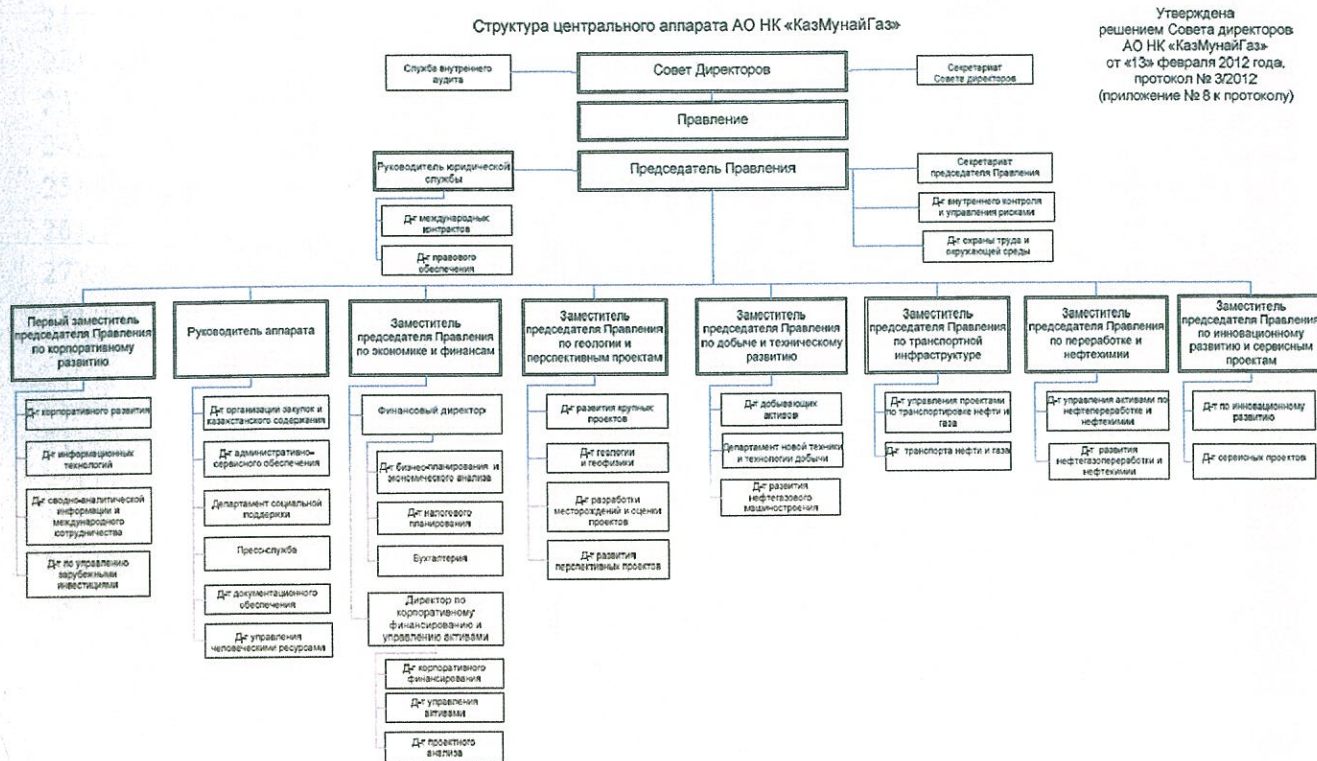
Структура центрального аппарата АО НК «КазМунайГаз»

Утверждена
решением Совета директоров
АО НК «КазМунайГаз»
от «13» февраля 2012 года,
протокол № 3/2012
(приложение № 8 к протоколу)

Служба внутреннего аудита

Совет Директоров

Секретариат Совета директоров

Правление

Руководитель юридической службы

Председатель Правления

Секретариат председателя Правления

Д-т внутреннего контроля и управления рисками

Д-т охраны труда и окружающей среды

Д-т международных контрактов

Д-т правового обеспечения

Первый заместитель председателя Правления по корпоративному развитию

Д-т корпоративного развития

Д-т информационных технологий

Д-т сводно-аналитической информации и международного сотрудничества

Д-т по управлению зарубежными инвестициями

Руководитель аппарата

Д-т организации закупок и казахстанского содержания

Д-т административно-сервисного обеспечения

Департамент социальной поддержки

Пресс-служба

Д-т документационного обеспечения

Д-т управления человеческими ресурсами

Заместитель председателя Правления по экономике и финансам

Финансовый директор

Д-т бизнес-планирования и экономического анализа

Д-т налогового планирования

Бухгалтерия

Директор по корпоративному финансированию и управлению активами

Д-т корпоративного финансирования

Д-т управления активами

Д-т проектного анализа

Заместитель председателя Правления по геологии и перспективным проектам

Д-т развития крупных проектов

Д-т геологии и геофизики

Д-т разработки месторождений и оценки проектов

Д-т развития перспективных проектов

Заместитель председателя Правления по добыче и техническому развитию

Д-т добывающих активов

Департамент новой техники и технологии добычи

Д-т развития нефтегазового машиностроения

Заместитель председателя Правления по транспортной инфраструктуре

Д-т управления проектами по транспортировке нефти и газа

Д-т транспорта нефти и газа

Заместитель председателя Правления по переработке и нефтехимии

Д-т управления активами по нефтепереработке и нефтехимии

Д-т развития нефтегазопереработки и нефтехимии

Заместитель председателя Правления по инновационному развитию и сервисным проектам

Д-т по инновационному развитию

Д-т сервисных проектов